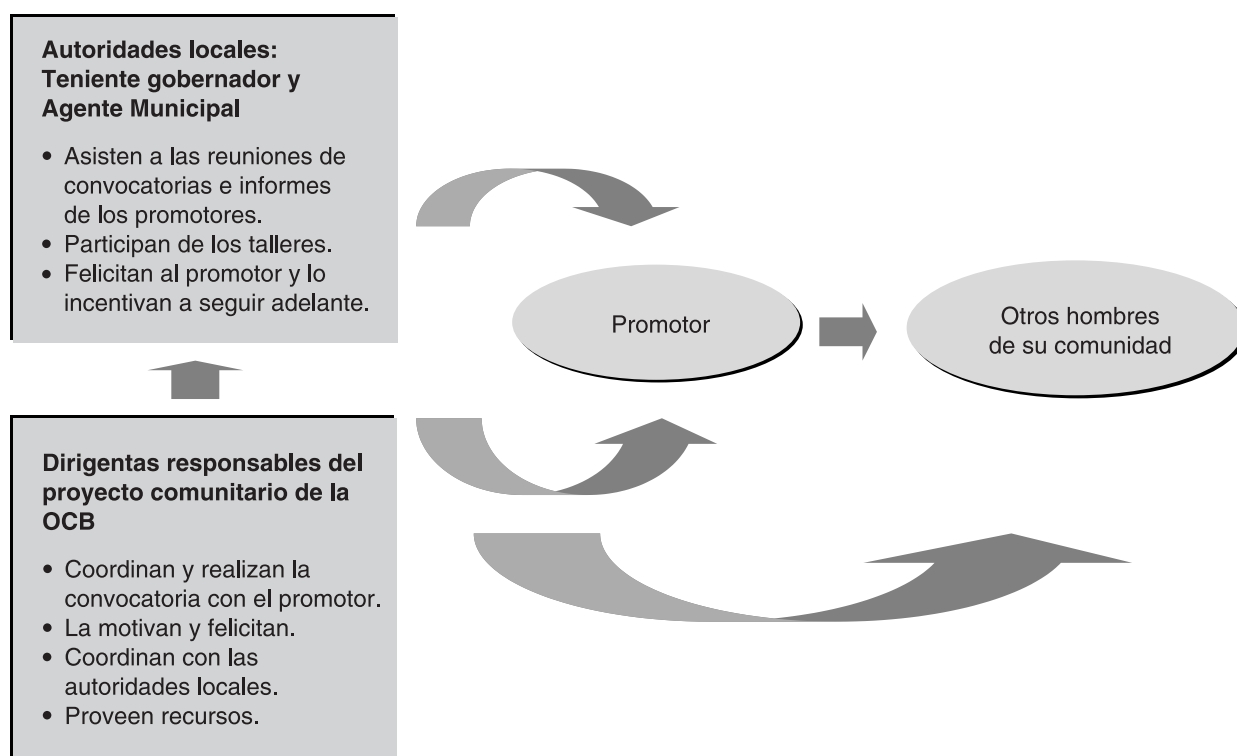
**Autoridades locales: Teniente gobernador y Agente Municipal**

- Asisten a las reuniones de convocatorias e informes de los promotores.
- Participan de los talleres.
- Felicitan al promotor y lo incentivan a seguir adelante.

Promotor

Otros hombres de su comunidad

**Dirigentas responsables del proyecto comunitario de la OCB**

- Coordinan y realizan la convocatoria con el promotor.
- La motivan y felicitan.
- Coordinan con las autoridades locales.
- Proveen recursos.